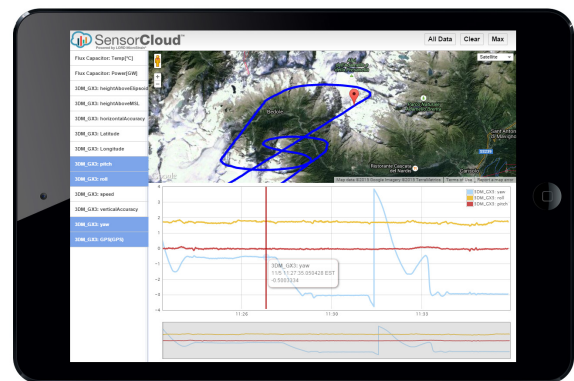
SensorCloud™
Powered by LORD MicroStrain

All Data
Clear
Max

Flux Capacitor: Temp[°C]
Flux Capacitor: Power[GW]
3DM_GX3: heightAboveEllipsoid
3DM_GX3: heightAboveMSL
3DM_GX3: horizontalAccuracy
3DM_GX3: Latitude
3DM_GX3: Longitude
3DM_GX3: pitch
3DM_GX3: roll
3DM_GX3: speed
3DM_GX3: verticalAccuracy
3DM_GX3: yaw
3DM_GX3: GPS[GPS]

Satellite

Map data ©2013 Google Imagery ©2013 TerraMetrics Terms of Use Report a map error

3DM_GX3: yaw
3DM_GX3: roll
3DM_GX3: pitch

3DM_GX3: yaw
11/5 11:27:35.550428 EST
-0.5803334

4
3
2
1
0
-1
-2
-3
-4

11:20
11:30
11:35